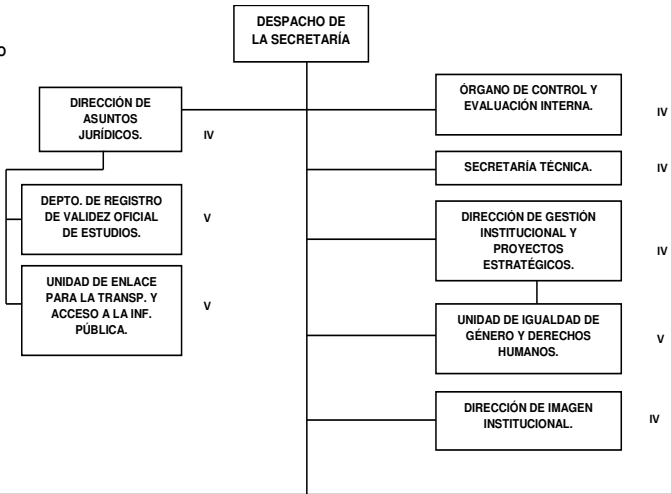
o

DESPACHO DE LA SECRETARÍA

DIRECCIÓN DE ASUNTOS JURÍDICOS.

IV

DEPTO. DE REGISTRO DE VALIDEZ OFICIAL DE ESTUDIOS.

V

UNIDAD DE ENLACE PARA LA TRANSP. Y ACCESO A LA INF. PÚBLICA.

V

ÓRGANO DE CONTROL Y EVALUACIÓN INTERNA.

IV

SECRETARÍA TÉCNICA.

IV

DIRECCIÓN DE GESTIÓN INSTITUCIONAL Y PROYECTOS ESTRATÉGICOS.

IV

UNIDAD DE IGUALDAD DE GÉNERO Y DERECHOS HUMANOS.

V

DIRECCIÓN DE IMAGEN INSTITUCIONAL.

IV